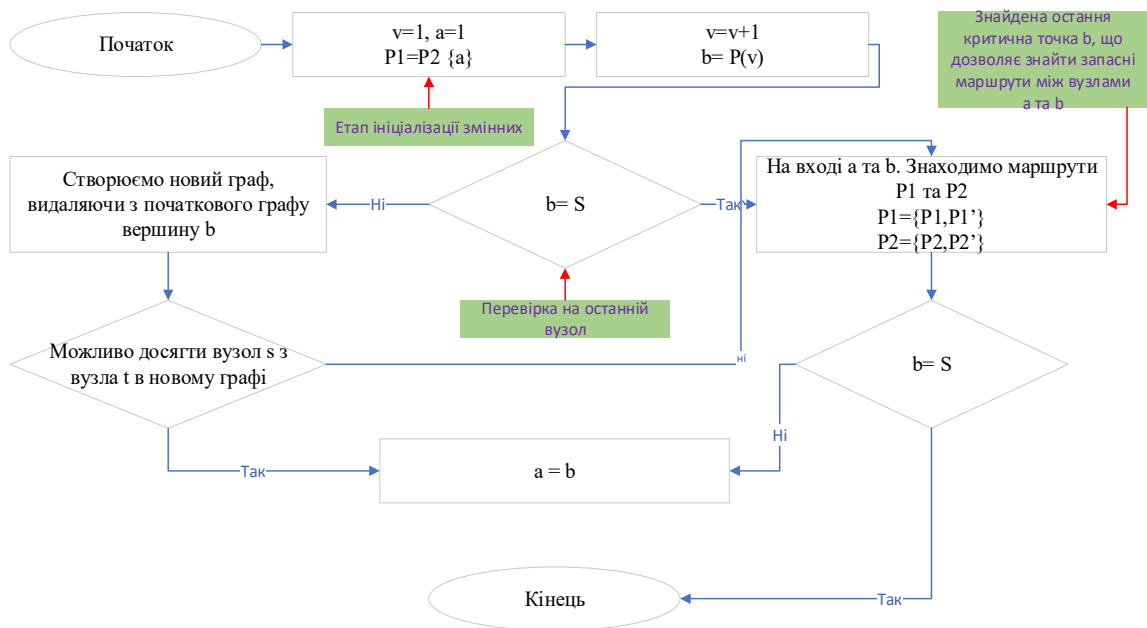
Початок

v=1, a=1
P1=P2 {a}

v=v+1
b= P(v)

Знайдена остання критична точка b, що дозволяє знайти запасні маршрути між вузлами a та b

Етап ініціалізації змінних

Створюємо новий граф, видаляючи з початкового графу вершину b

Ні

b= S

Так

На вході a та b. Знаходимо маршрути P1 та P2
P1={P1,P1'}
P2={P2,P2'}

Перевірка на останній вузол

Можливо досягти вузол s з вузла t в новому графі

ні

b= S

Ні

Так

a = b

Кінець

Так